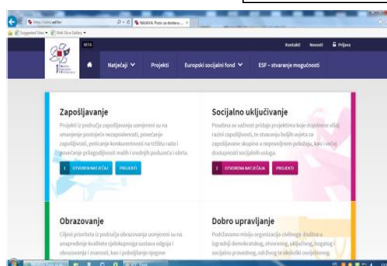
Suggested Sites ▾  Web Slice Gallery ▾

BETA

Kontakt  Novosti  Prijava

Natječaji  Projekti  Europski socijalni fond  ESF – stvaranje mogućnosti

Zapošljavanje

Ciljevi prioriteta iz područja zapošljavanja usmjereni su na smanjenje postojeće nezaposlenosti, povećanje zaposlenosti, povećanje konkurentnosti na tržištu rada i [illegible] prilagodljivosti malih i srednjih poduzeća i obrta.

OTVORENI NATJEČAJI  PROJEKTI

Socijalno uključivanje

Posebna se važnost pridaje projektima koje doprinose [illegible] razini zaposlenosti, te stvaranju boljih uvjeta za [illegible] skupina u nepovoljnom položaju, kao i većoj dostupnosti socijalnih usluga.

OTVORENI NATJEČAJI  PROJEKTI

Obrazovanje

Ciljevi prioriteta iz područja obrazovanja usmjereni su na unapređenje kvalitete i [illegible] sustava odgoja i obrazovanja i stvaranju, kao i poboljšanje njegove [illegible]

Dobro upravljanje

Podržavamo mnoga organizacija civilnog društva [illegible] demokratskog, otvorenog, uključivog, kvalitetnog i socijalnog prostora, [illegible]